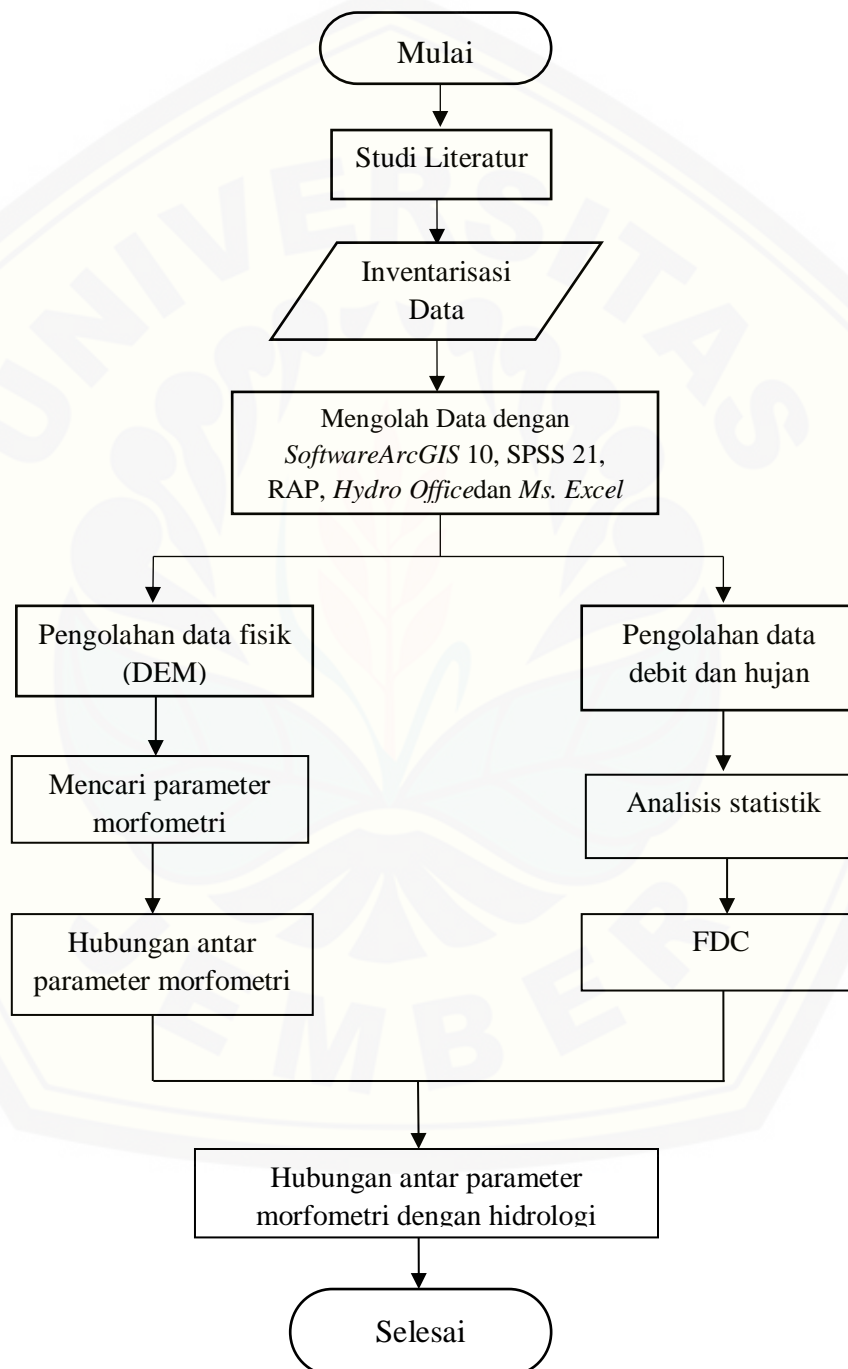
Mulai

Studi Literatur

Inventarisasi Data

Mengolah Data dengan SoftwareArcGIS 10, SPSS 21, RAP, Hydro Officedan Ms. Excel

Pengolahan data fisik (DEM)

Mencari parameter morfometri

Hubungan antar parameter morfometri

Pengolahan data debit dan hujan

Analisis statistik

FDC

Hubungan antar parameter morfometri dengan hidrologi

Selesai